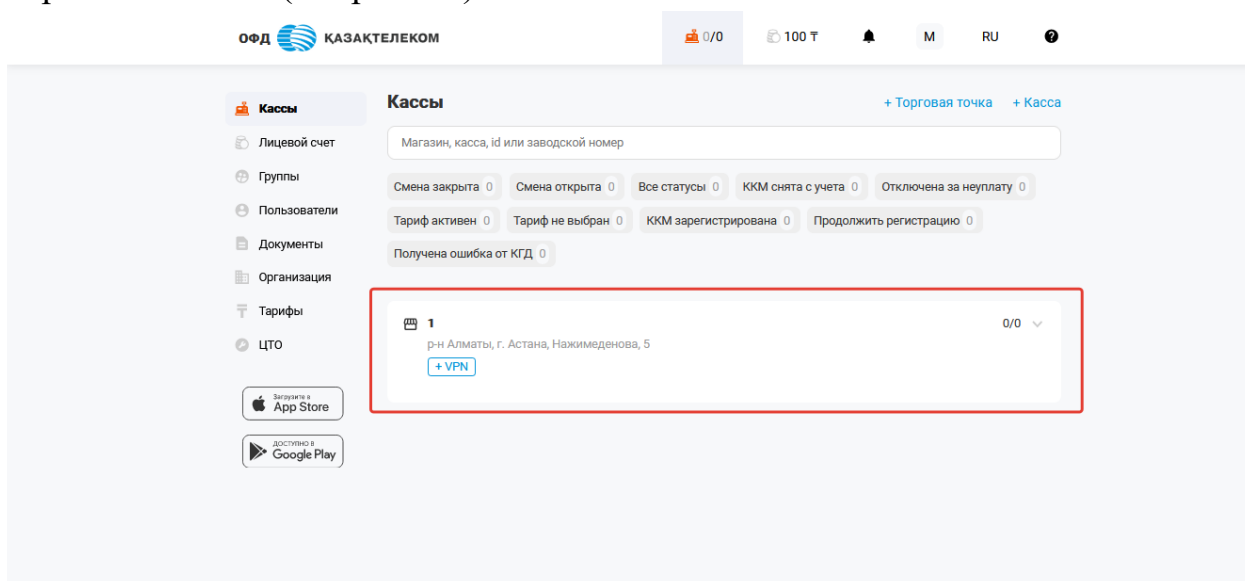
ОФД ҚАЗАҚТЕЛЕКОМ

0/0 100 ₸ M RU

Кассы
Лицевой счет
Группы
Пользователи
Документы
Организация
Тарифы
ЦТО

Загрузите в App Store
ДОСТУПНО В Google Play

Кассы

+ Торговая точка + Касса

Магазин, касса, id или заводской номер

Смена закрыта 0 Смена открыта 0 Все статусы 0 ККМ снята с учета 0 Отключена за неуплату 0 Тариф активен 0 Тариф не выбран 0 ККМ зарегистрирована 0 Продолжить регистрацию 0 Получена ошибка от КГД 0

1
р-н Алматы, г. Астана, Нажимеденова, 5
+ VPN

0/0